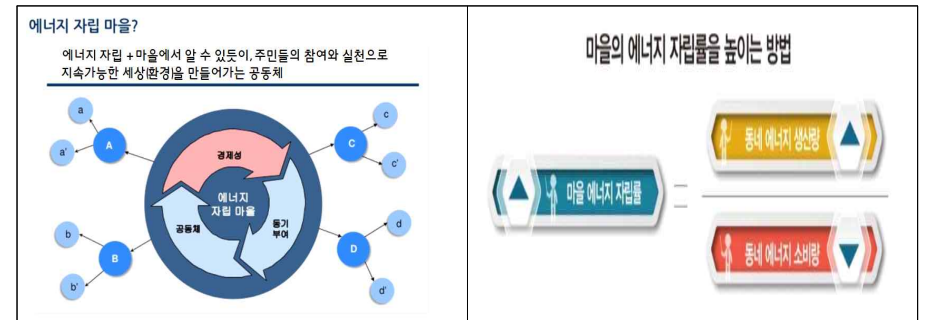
에너지 자립 마을?

에너지 자립 + 마을에서 알 수 있듯이, 주민들의 참여와 실천으로 지속가능한 세상(환경)을 만들어가는 공동체

a

a'

A

b

b'

B

경제성

에너지 자립 마을

공동체

동기 부여

c

c'

C

d

d'

D

마을의 에너지 자립률을 높이는 방법

마을 에너지 자립률

=

동네 에너지 생산량

동네 에너지 소비량